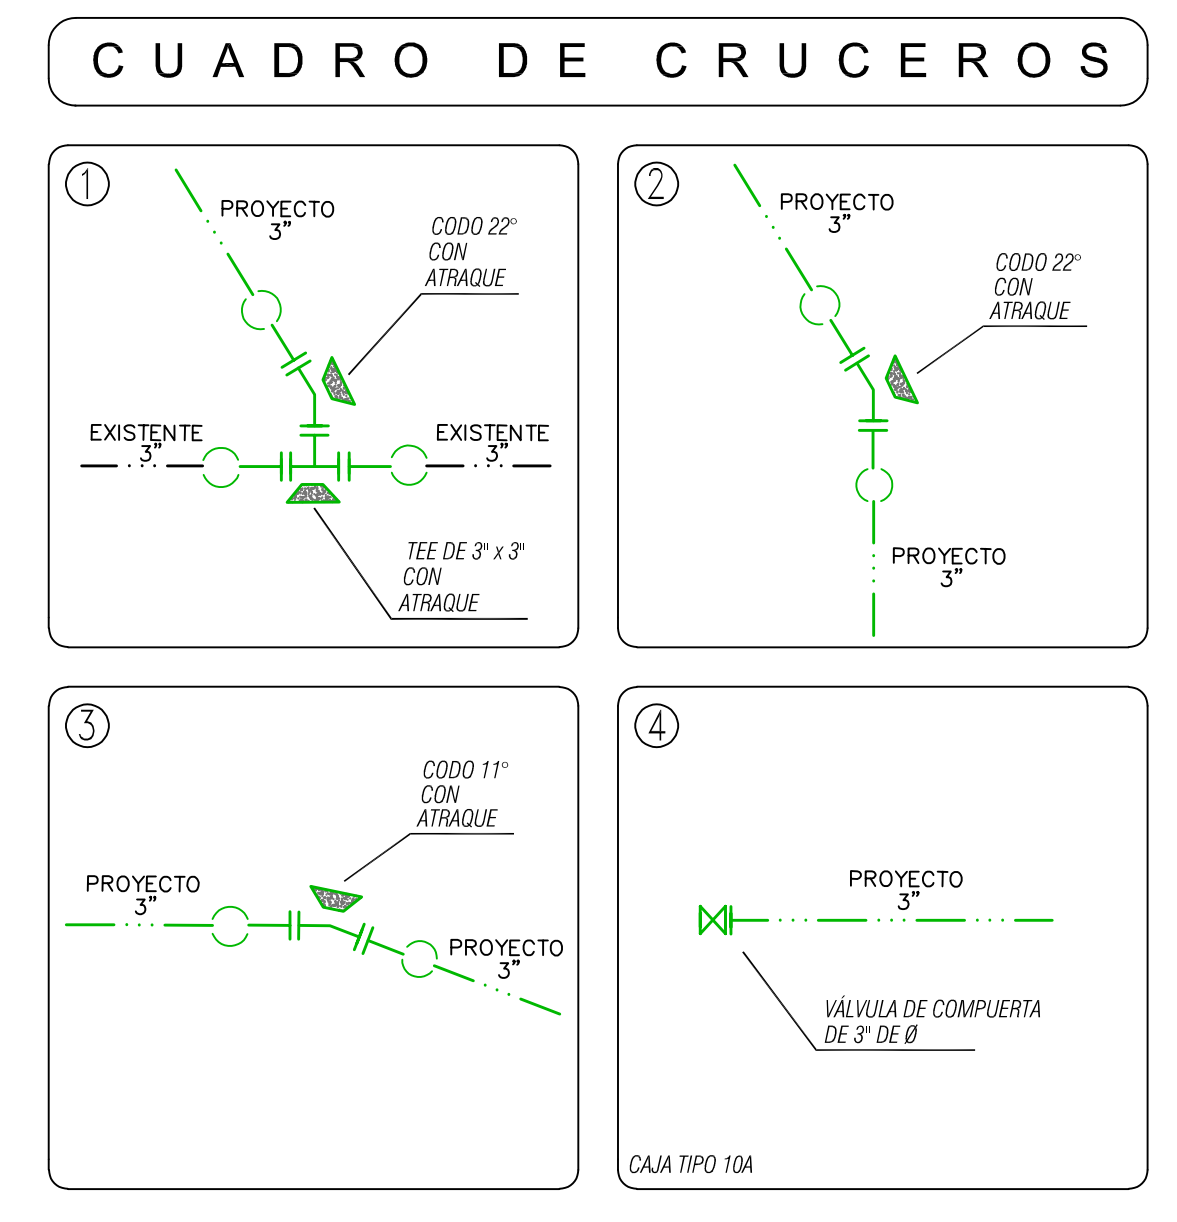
CUADRO DE CRUCEROS

1

PROYECTO
3"

CODO 22°
CON
ATRAQUE

EXISTENTE
3"

EXISTENTE
3"

TEE DE 3" x 3"
CON
ATRAQUE

2

PROYECTO
3"

CODO 22°
CON
ATRAQUE

PROYECTO
3"

3

CODO 11°
CON
ATRAQUE

PROYECTO
3"

PROYECTO
3"

4

PROYECTO
3"

VÁLVULA DE COMPUERTA
DE 3" DE Ø

CAJA TIPO 10A